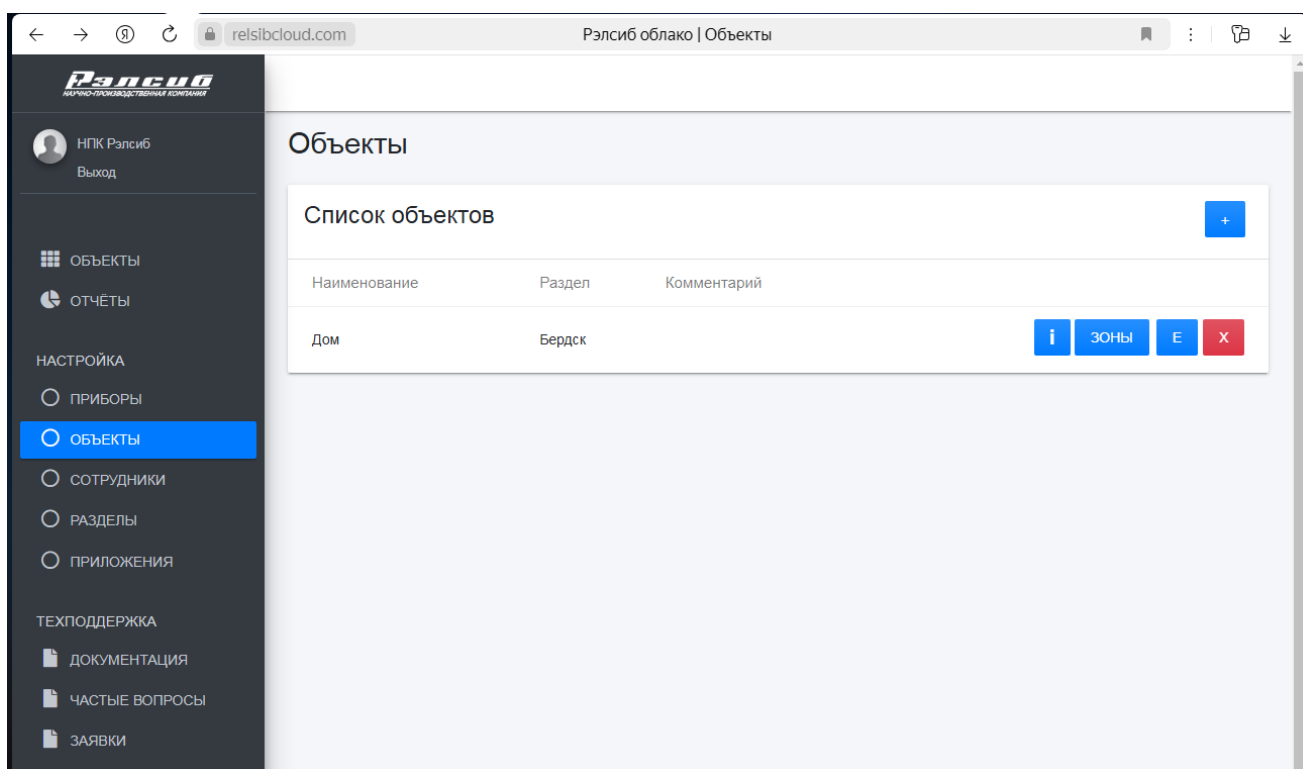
relsibcloud.com Рэлсиб облако | Объекты

Рэлсиб
НАУЧНО-ПРОИЗВОДСТВЕННАЯ КОМПАНИЯ

НПК Рэлсиб
Выход

ОБЪЕКТЫ
ОТЧЁТЫ

НАСТРОЙКА
ПРИБОРЫ
ОБЪЕКТЫ
СОТРУДНИКИ
РАЗДЕЛЫ
ПРИЛОЖЕНИЯ

ТЕХПОДДЕРЖКА
ДОКУМЕНТАЦИЯ
ЧАСТЫЕ ВОПРОСЫ
ЗАЯВКИ

Объекты

Список объектов
+

| Наименование | Раздел | Комментарий | |
|---|---|---|---|
| Дом | Бердск | | i ЗОНЫ E X |